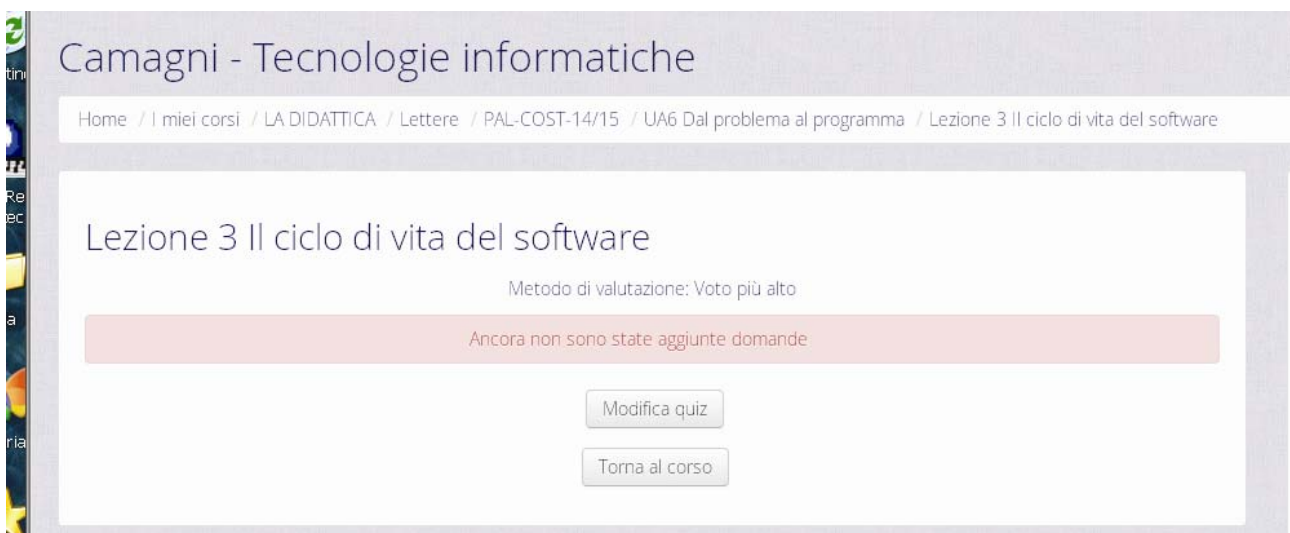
Camagni - Tecnologie informatiche

Home / I miei corsi / LA DIDATTICA / Lettere / PAL-COST-14/15 / UA6 Dal problema al programma / Lezione 3 Il ciclo di vita del software

Lezione 3 Il ciclo di vita del software

Metodo di valutazione: Voto più alto

Ancora non sono state aggiunte domande

Modifica quiz

Torna al corso